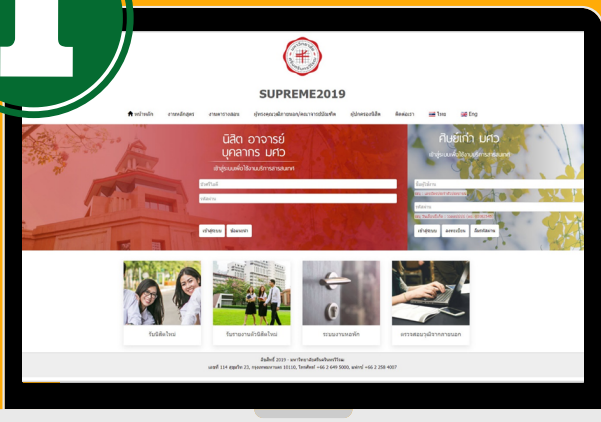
SUPREME2019

หน้าหลัก | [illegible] | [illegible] | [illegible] | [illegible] | ติดต่อเรา | ไทย | Eng

นิสิต อาจารย์ บุคลากร มศว

เข้าสู่ระบบเพื่อใช้งานบริการสารสนเทศ

เข้าสู่ระบบ | ลืมรหัสผ่าน

ศิษย์เก่า มศว

เข้าสู่ระบบเพื่อใช้งานบริการสารสนเทศ

เข้าสู่ระบบ | ลงทะเบียน | ลืมรหัสผ่าน

รับนิสิตใหม่ | รับรายงานตัวนิสิตใหม่ | ระบบงานหอพัก | ตรวจสอบวุฒิจากภายนอก

ลิขสิทธิ์ 2019 - มหาวิทยาลัยศรีนครินทรวิโรฒ
เลขที่ 114 สุขุมวิท 23, กรุงเทพมหานคร 10110, โทรศัพท์ +66 2 649 5000, แฟกซ์ +66 2 258 4007